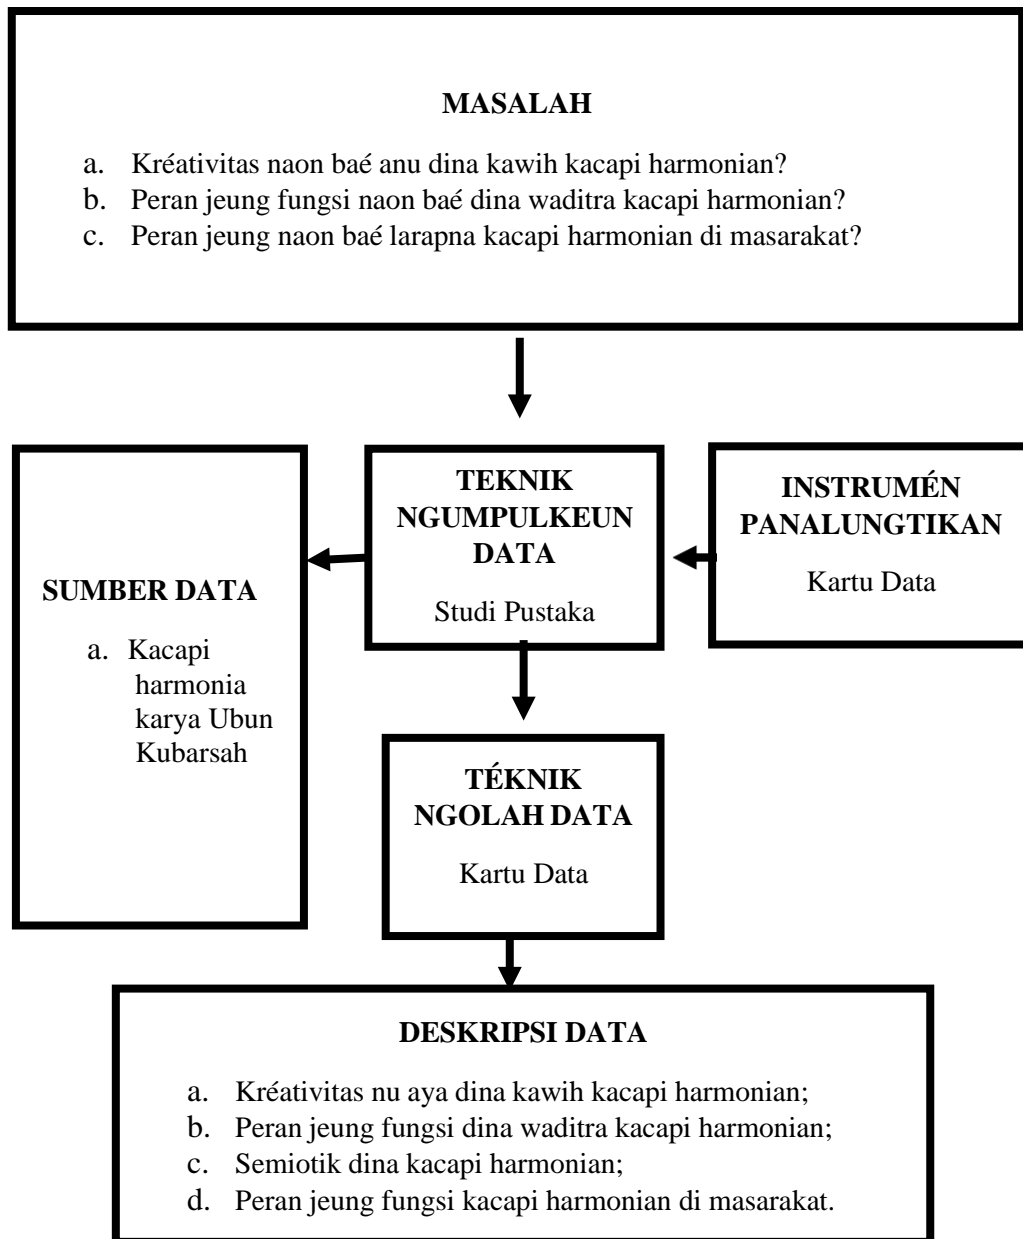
MASALAH

a. Kréativitas naon baé anu dina kawih kacapi harmonian?
b. Peran jeung fungsi naon baé dina waditra kacapi harmonian?
c. Peran jeung naon baé larapna kacapi harmonian di masarakat?

SUMBER DATA

a. Kacapi harmonia karya Ubun Kubarsah

TEKNIK NGUMPULKEUN DATA

Studi Pustaka

INSTRUMÉN PANALUNGTIKAN

Kartu Data

TÉKNIK NGOLAH DATA

Kartu Data

DESKRIPSI DATA

a. Kréativitas nu aya dina kawih kacapi harmonian;
b. Peran jeung fungsi dina waditra kacapi harmonian;
c. Semiotik dina kacapi harmonian;
d. Peran jeung fungsi kacapi harmonian di masarakat.